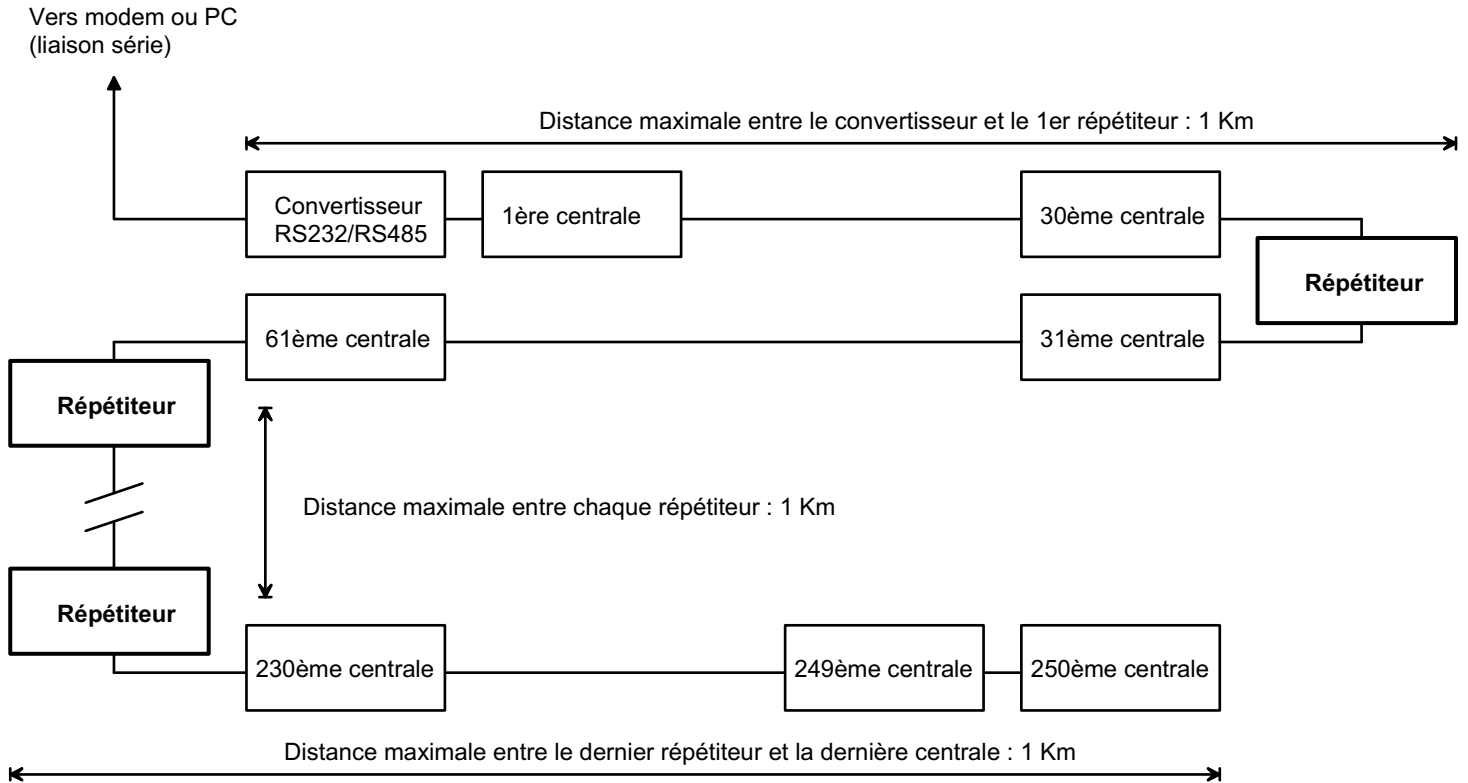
Vers modem ou PC
(liaison série)

Distance maximale entre le convertisseur et le 1er répétiteur : 1 Km

Convertisseur
RS232/RS485

1ère centrale

30ème centrale

Répétiteur

61ème centrale

31ème centrale

Répétiteur

Distance maximale entre chaque répétiteur : 1 Km

Répétiteur

230ème centrale

249ème centrale

250ème centrale

Distance maximale entre le dernier répétiteur et la dernière centrale : 1 Km